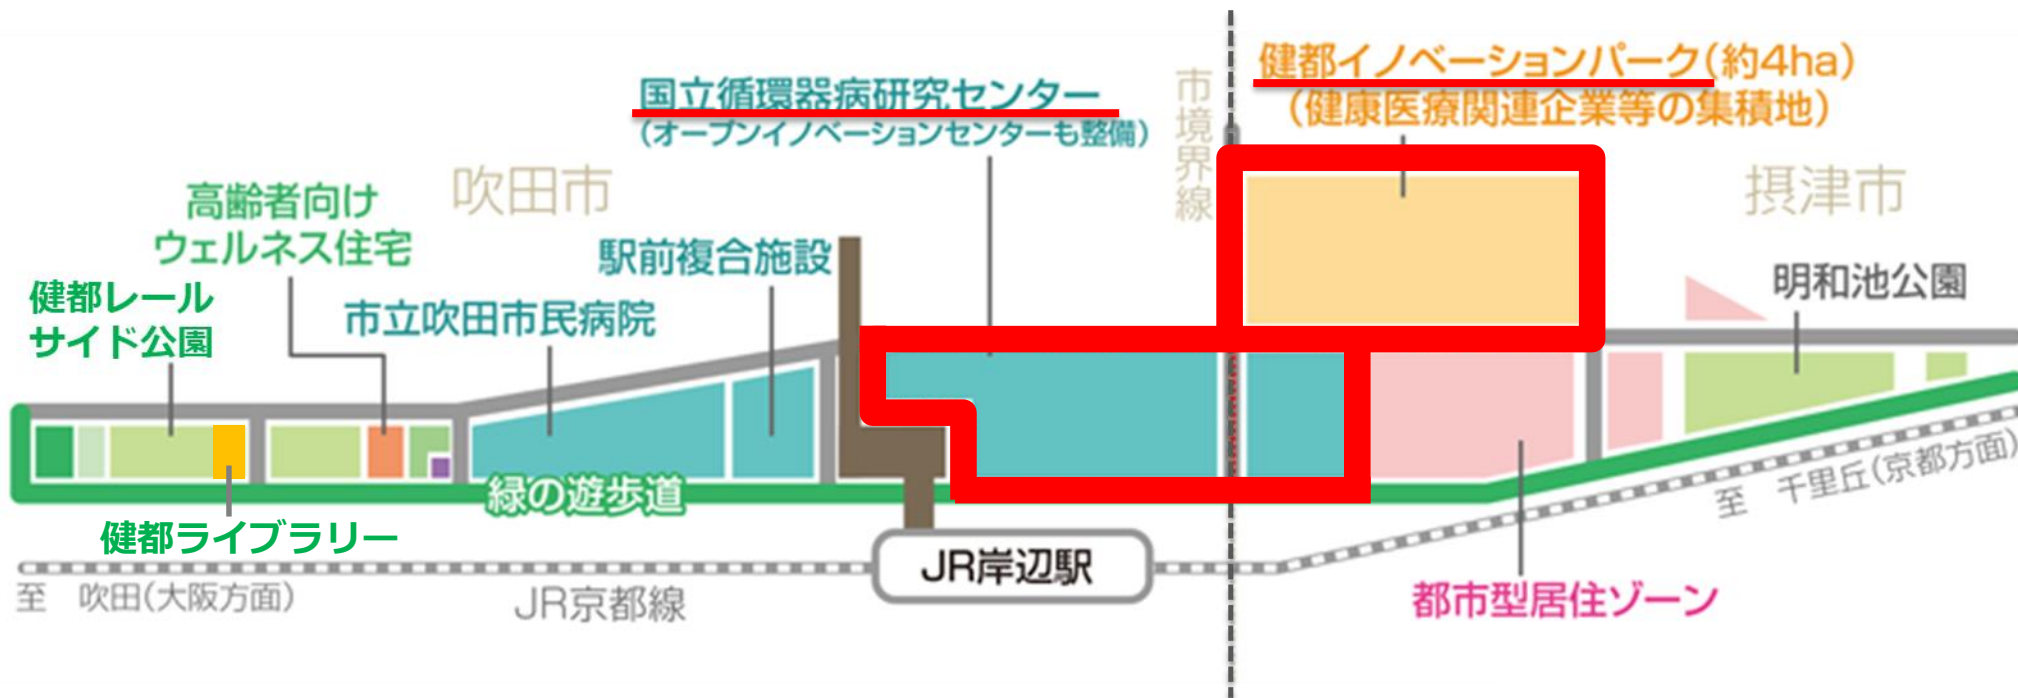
国立循環器病研究センター
（オープンイノベーションセンターも整備）

市境界線

健都イノベーションパーク（約4ha）
（健康医療関連企業等の集積地）

吹田市

摂津市

高齢者向け
ウェルネス住宅

健都レール
サイド公園

市立吹田市民病院

駅前複合施設

明和池公園

緑の遊歩道

健都ライブラリー

JR岸辺駅

至　千里丘（京都方面）

至　吹田（大阪方面）

JR京都線

都市型居住ゾーン